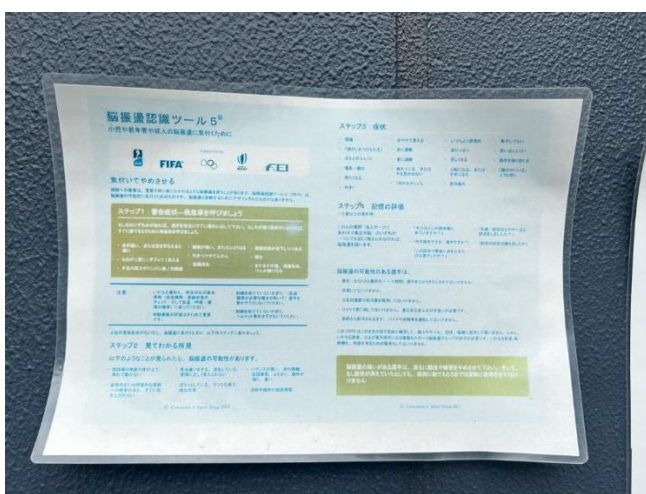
脳振盪認識ツール 5©

小児や思春期や成人の脳振盪に気付くために

FIFA

気付いてやめさせる

ステップ1：警告症状—救急車を呼びましょう

ステップ2　見てわかる所見

以下のようなことが見られたら、脳振盪の可能性があります。

ステップ3　症状

ステップ4　記憶の評価

脳振盪の可能性のある選手は

© Concussion in Sport Group 2017

© Concussion in Sport Group 2017